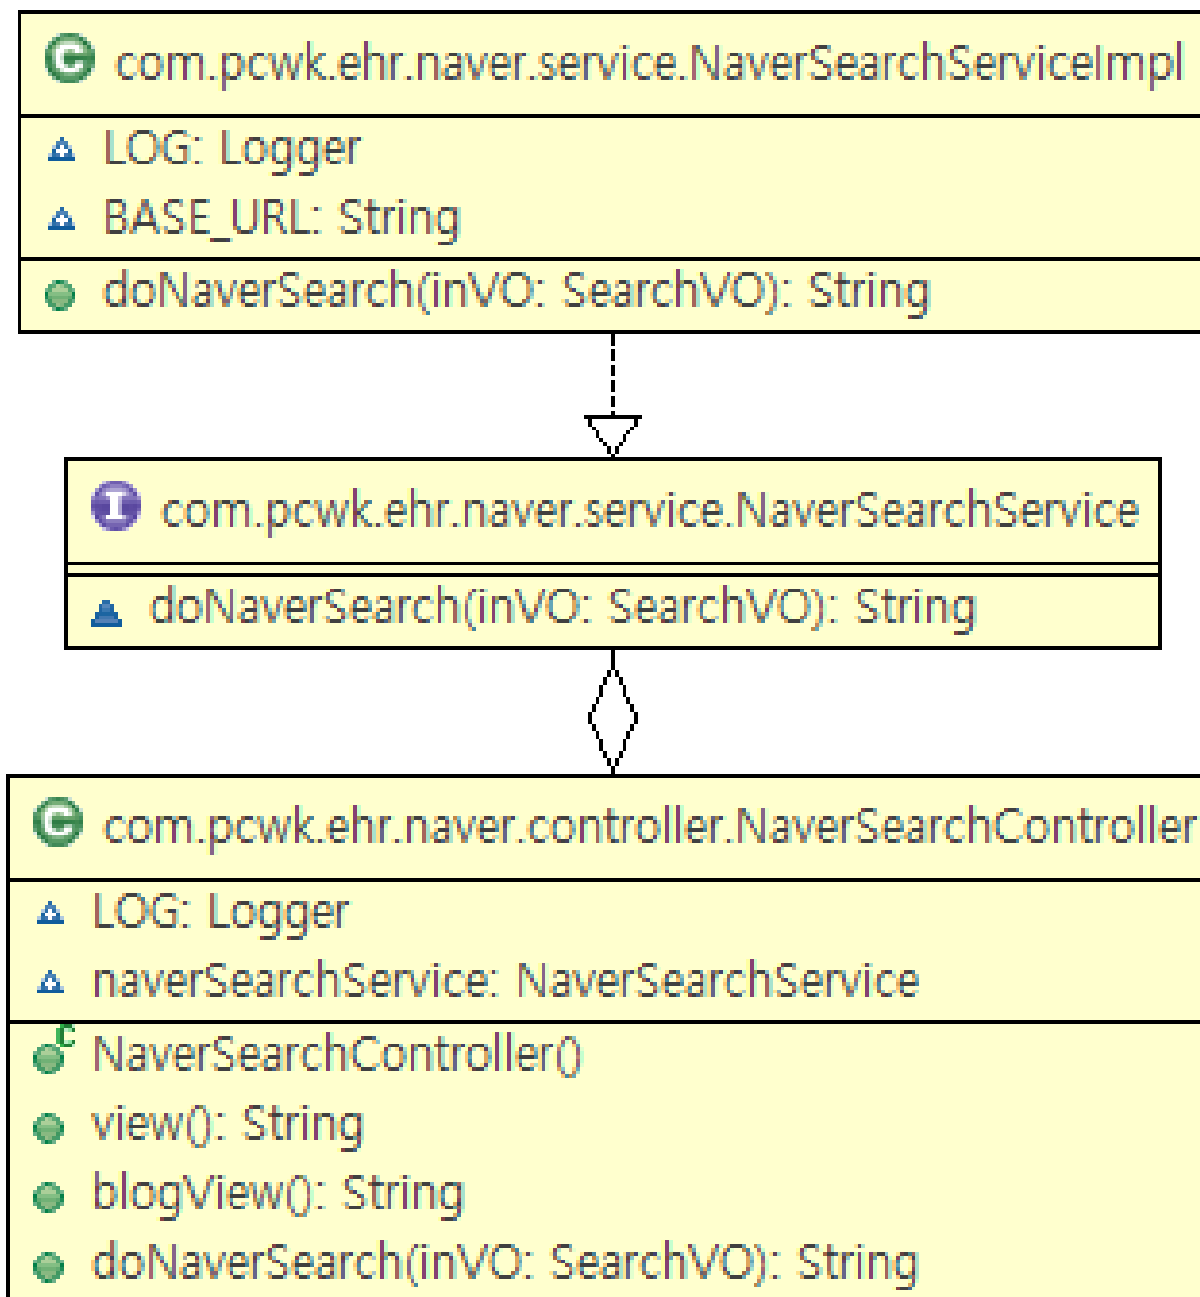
com.pcwk.ehr.naver.service.NaverSearchServiceImpl

LOG: Logger
BASE_URL: String

doNaverSearch(inVO: SearchVO): String

com.pcwk.ehr.naver.service.NaverSearchService

doNaverSearch(inVO: SearchVO): String

com.pcwk.ehr.naver.controller.NaverSearchController

LOG: Logger
naverSearchService: NaverSearchService

C NaverSearchController()
view(): String
blogView(): String
doNaverSearch(inVO: SearchVO): String